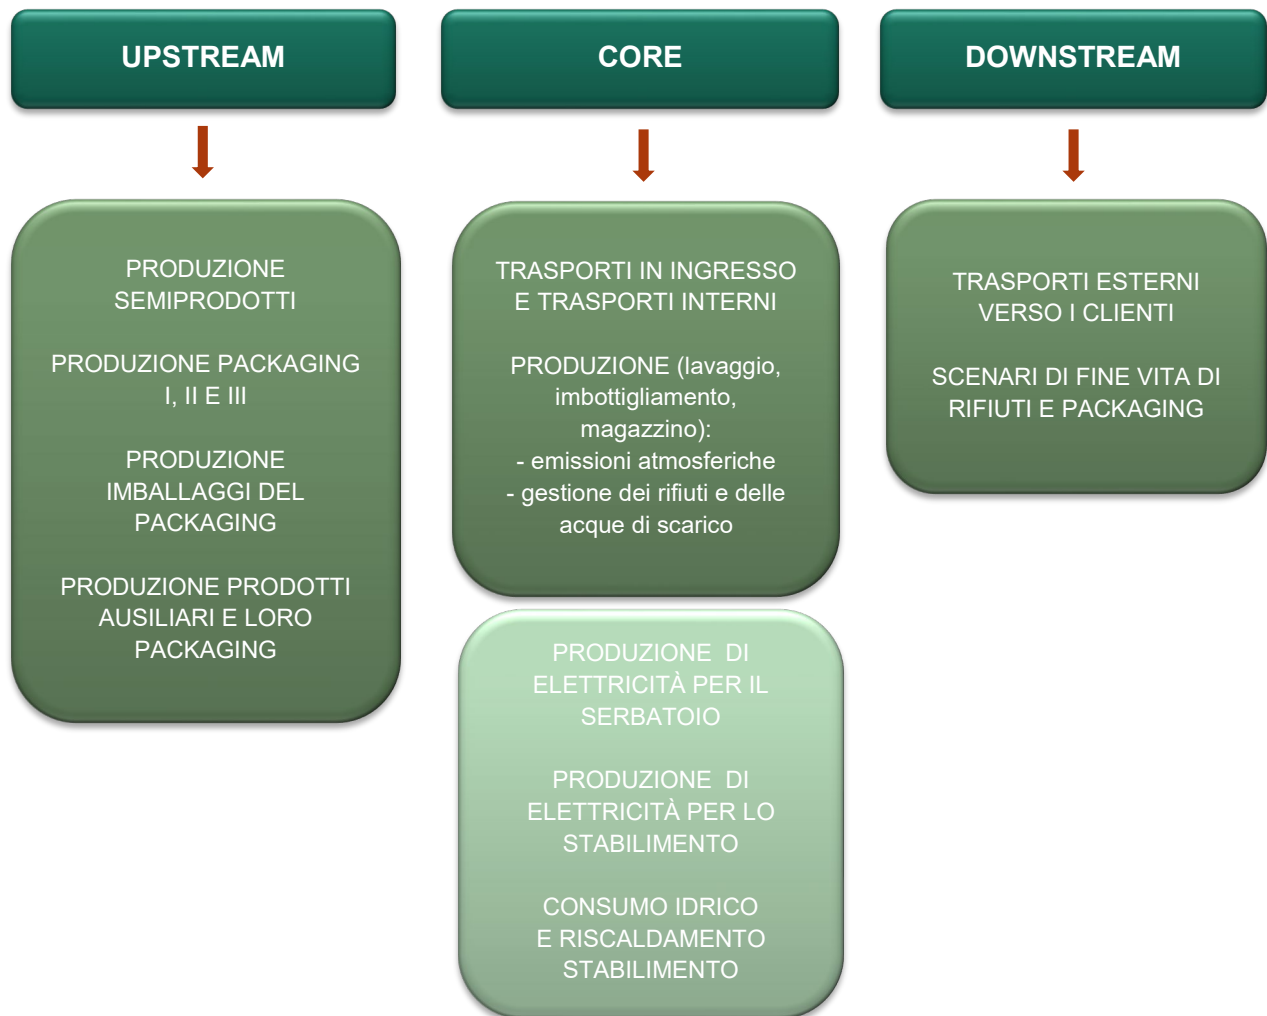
UPSTREAM

PRODUZIONE SEMIPRODOTTI

PRODUZIONE PACKAGING I, II E III

PRODUZIONE IMBALLAGGI DEL PACKAGING

PRODUZIONE PRODOTTI AUSILIARI E LORO PACKAGING

CORE

TRASPORTI IN INGRESSO E TRASPORTI INTERNI

PRODUZIONE (lavaggio, imbottigliamento, magazzino):
- emissioni atmosferiche
- gestione dei rifiuti e delle acque di scarico

PRODUZIONE DI ELETTRICITÀ PER IL SERBATOIO

PRODUZIONE DI ELETTRICITÀ PER LO STABILIMENTO

CONSUMO IDRICO E RISCALDAMENTO STABILIMENTO

DOWNSTREAM

TRASPORTI ESTERNI VERSO I CLIENTI

SCENARI DI FINE VITA DI RIFIUTI E PACKAGING